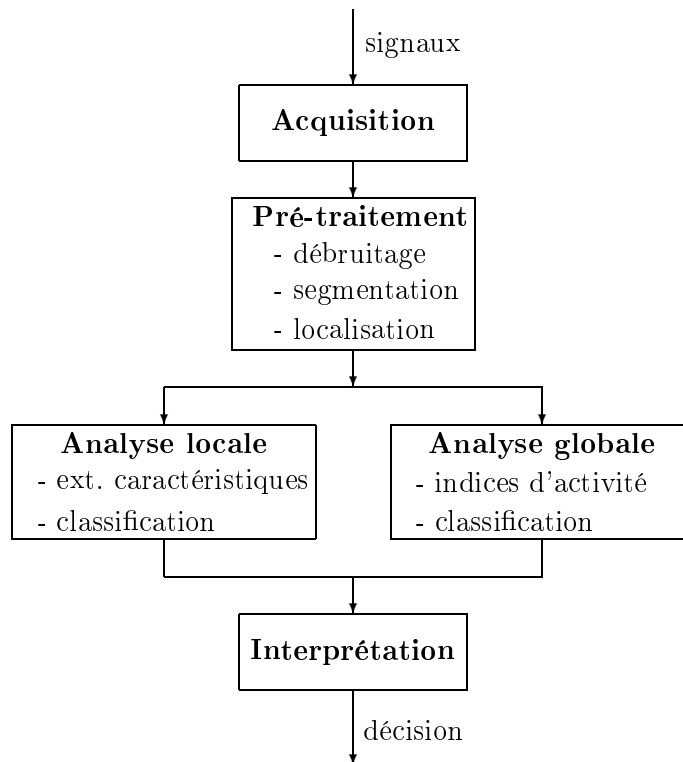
signaux

Acquisition

Pré-traitement
- débruitage
- segmentation
- localisation

Analyse locale
- ext. caractéristiques
- classification

Analyse globale
- indices d'activité
- classification

Interprétation

décision